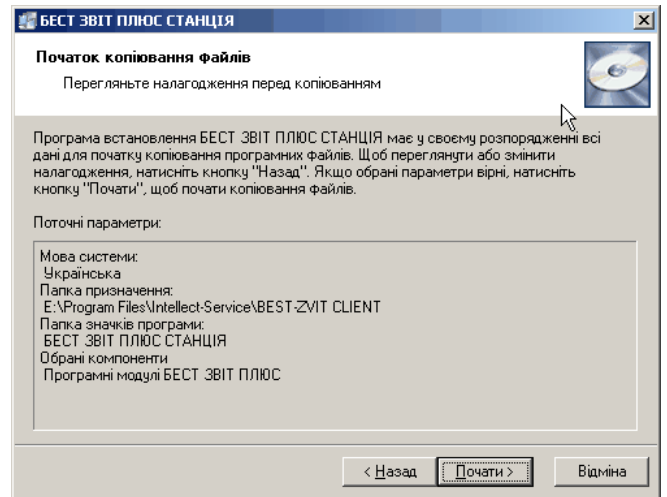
БЕСТ ЗВІТ ПЛЮС СТАНЦІЯ

Початок копіювання файлів

Перегляньте налагодження перед копіюванням

Програма встановлення БЕСТ ЗВІТ ПЛЮС СТАНЦІЯ має у своєму розпорядженні всі дані для початку копіювання програмних файлів. Щоб переглянути або змінити налагодження, натисніть кнопку "Назад". Якщо обрані параметри вірні, натисніть кнопку "Почати", щоб почати копіювання файлів.

Поточні параметри:

Мова системи:
Українська
Папка призначення:
E:\Program Files\Intellect-Service\BEST-ZVIT CLIENT
Папка значків програми:
БЕСТ ЗВІТ ПЛЮС СТАНЦІЯ
Обрані компоненти
Програмні модулі БЕСТ ЗВІТ ПЛЮС

< Назад | Почати > | Відміна